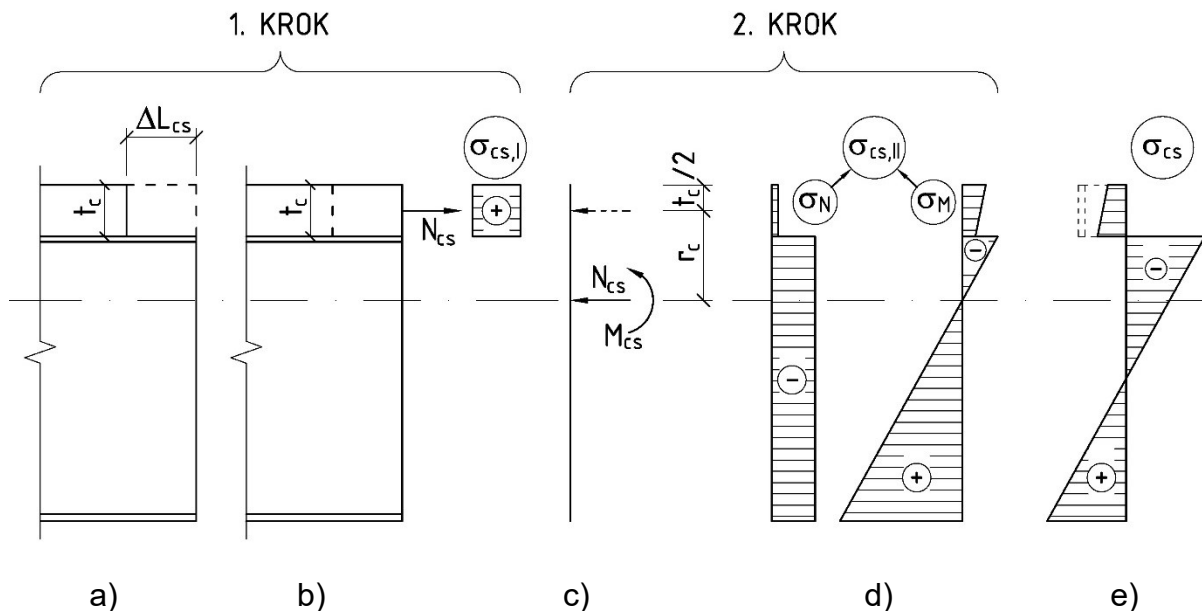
1. KROK

2. KROK

$\Delta L_{cs}$

$\sigma_{cs,I}$

$t_c$

$t_c$

$N_{cs}$

+

$t_c/2$

$r_c$

$N_{cs}$

$M_{cs}$

$\sigma_{cs,II}$

$\sigma_N$

$\sigma_M$

−

−

+

$\sigma_{cs}$

−

+

a)

b)

c)

d)

e)